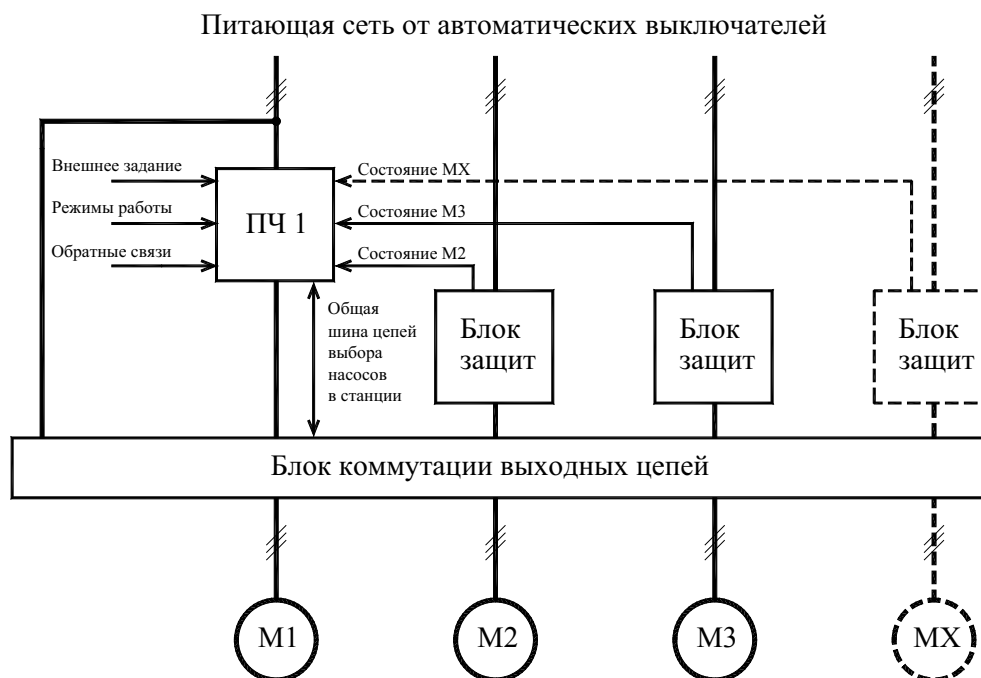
Питающая сеть от автоматических выключателей

Внешнее задание

Режимы работы

Обратные связи

ПЧ 1

Состояние МХ

Состояние М3

Состояние М2

Общая шина цепей выбора насосов в станции

Блок защит

Блок защит

Блок защит

Блок коммутации выходных цепей

М1

М2

М3

МХ